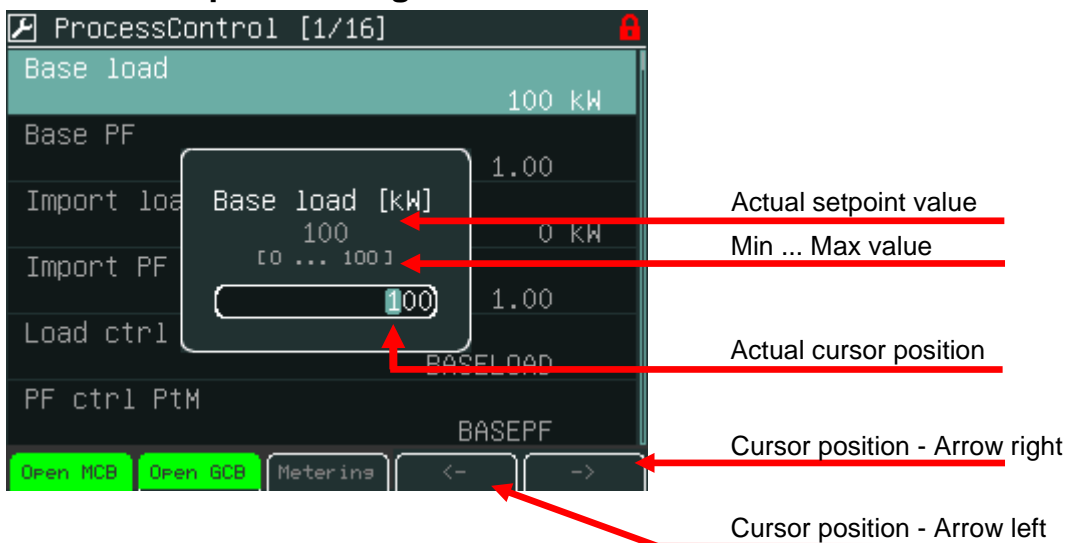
ProcessControl [1/16]

Base load
100 kW

Base PF
1.00

Import loa
0 kW

Import PF
1.00

Load ctrl
BASELOAD

PF ctrl PtM
BASEPF

Base load [kW]
100
[0 ... 100]
100

Open MCB
Open GCB
Metering
<-
->

Actual setpoint value

Min ... Max value

Actual cursor position

Cursor position - Arrow right

Cursor position - Arrow left